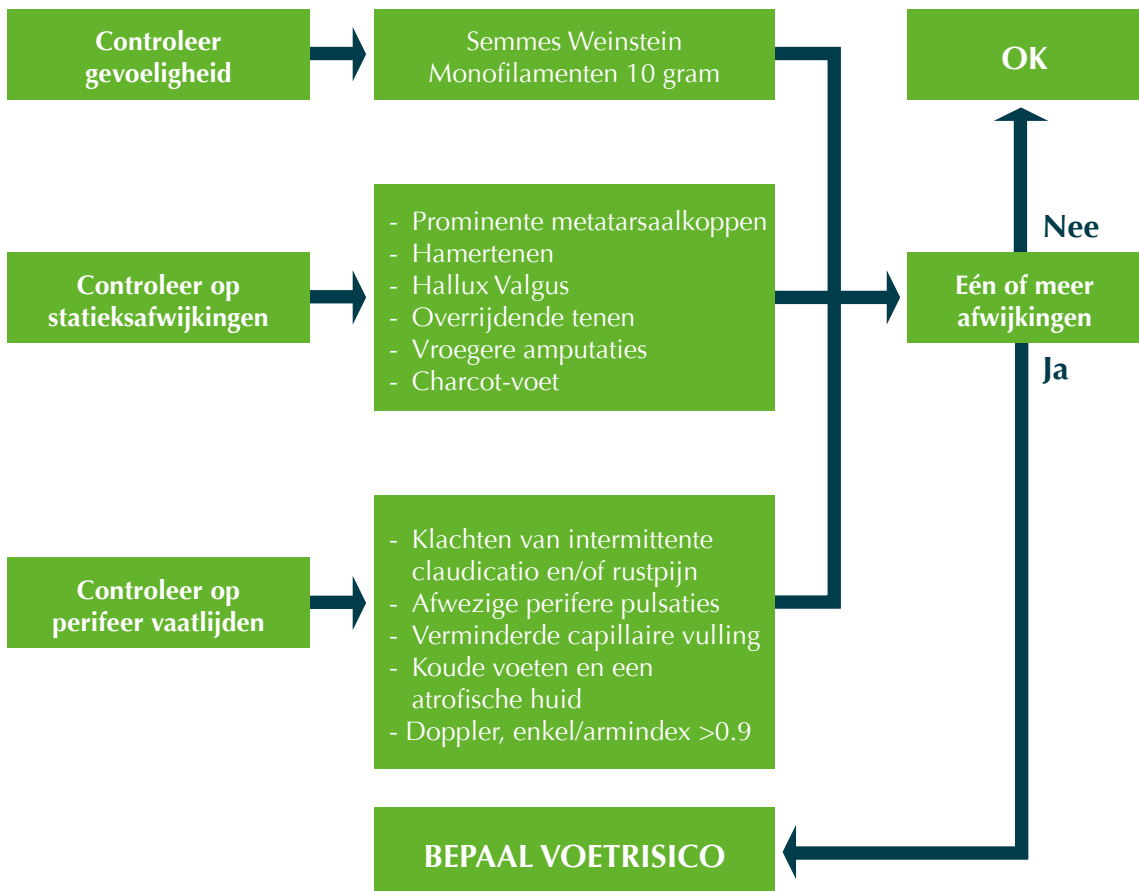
Controleer gevoeligheid

Semmes Weinstein Monofilamenten 10 gram

OK

Nee

Controleer op statieksafwijkingen

- Prominente metatarsaalkoppen
- Hamertenen
- Hallux Valgus
- Overrijdende tenen
- Vroegere amputaties
- Charcot-voet

Eén of meer afwijkingen

Ja

Controleer op perifeer vaatlijden

- Klachten van intermittente claudicatio en/of rustpijn
- Afwezige perifere pulsaties
- Verminderde capillaire vulling
- Koude voeten en een atrofische huid
- Doppler, enkel/armindex >0.9

BEPAAL VOETRISICO